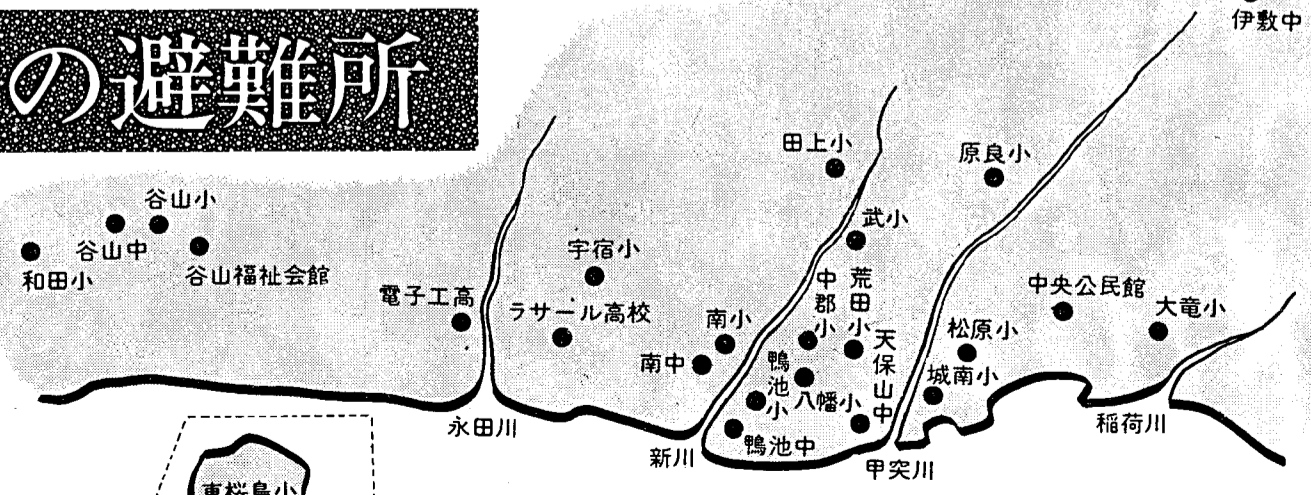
の避難所

伊敷中

田上小

原良小

谷山小

谷山中

和田小

谷山福祉会館

武小

宇宿小

中郡小

荒田小

中央公民館

電子工高

ラサール高校

南小

天保山中

松原小

大竜小

南中

鴨池小

八幡小

城南小

永田川

鴨池中

稲荷川

新川

甲突川

東桜島小